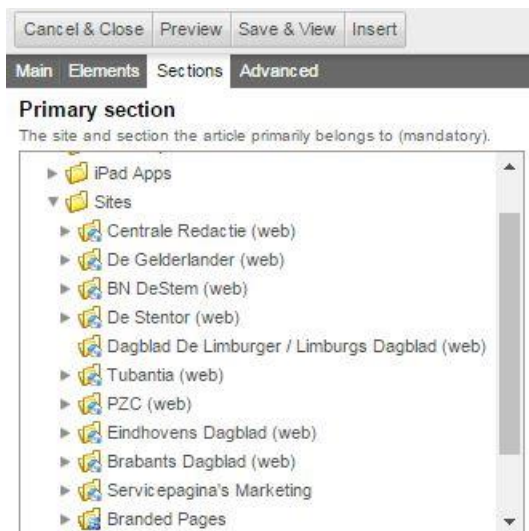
Cancel & Close Preview Save & View Insert

Main Elements Sections Advanced

Primary section

The site and section the article primarily belongs to (mandatory).

iPad Apps
Sites
Centrale Redactie (web)
De Gelderlander (web)
BN DeStem (web)
De Stentor (web)
Dagblad De Limburger / Limburgs Dagblad (web)
Tubantia (web)
PZC (web)
Eindhovens Dagblad (web)
Brabants Dagblad (web)
Servicepagina's Marketing
Branded Pages